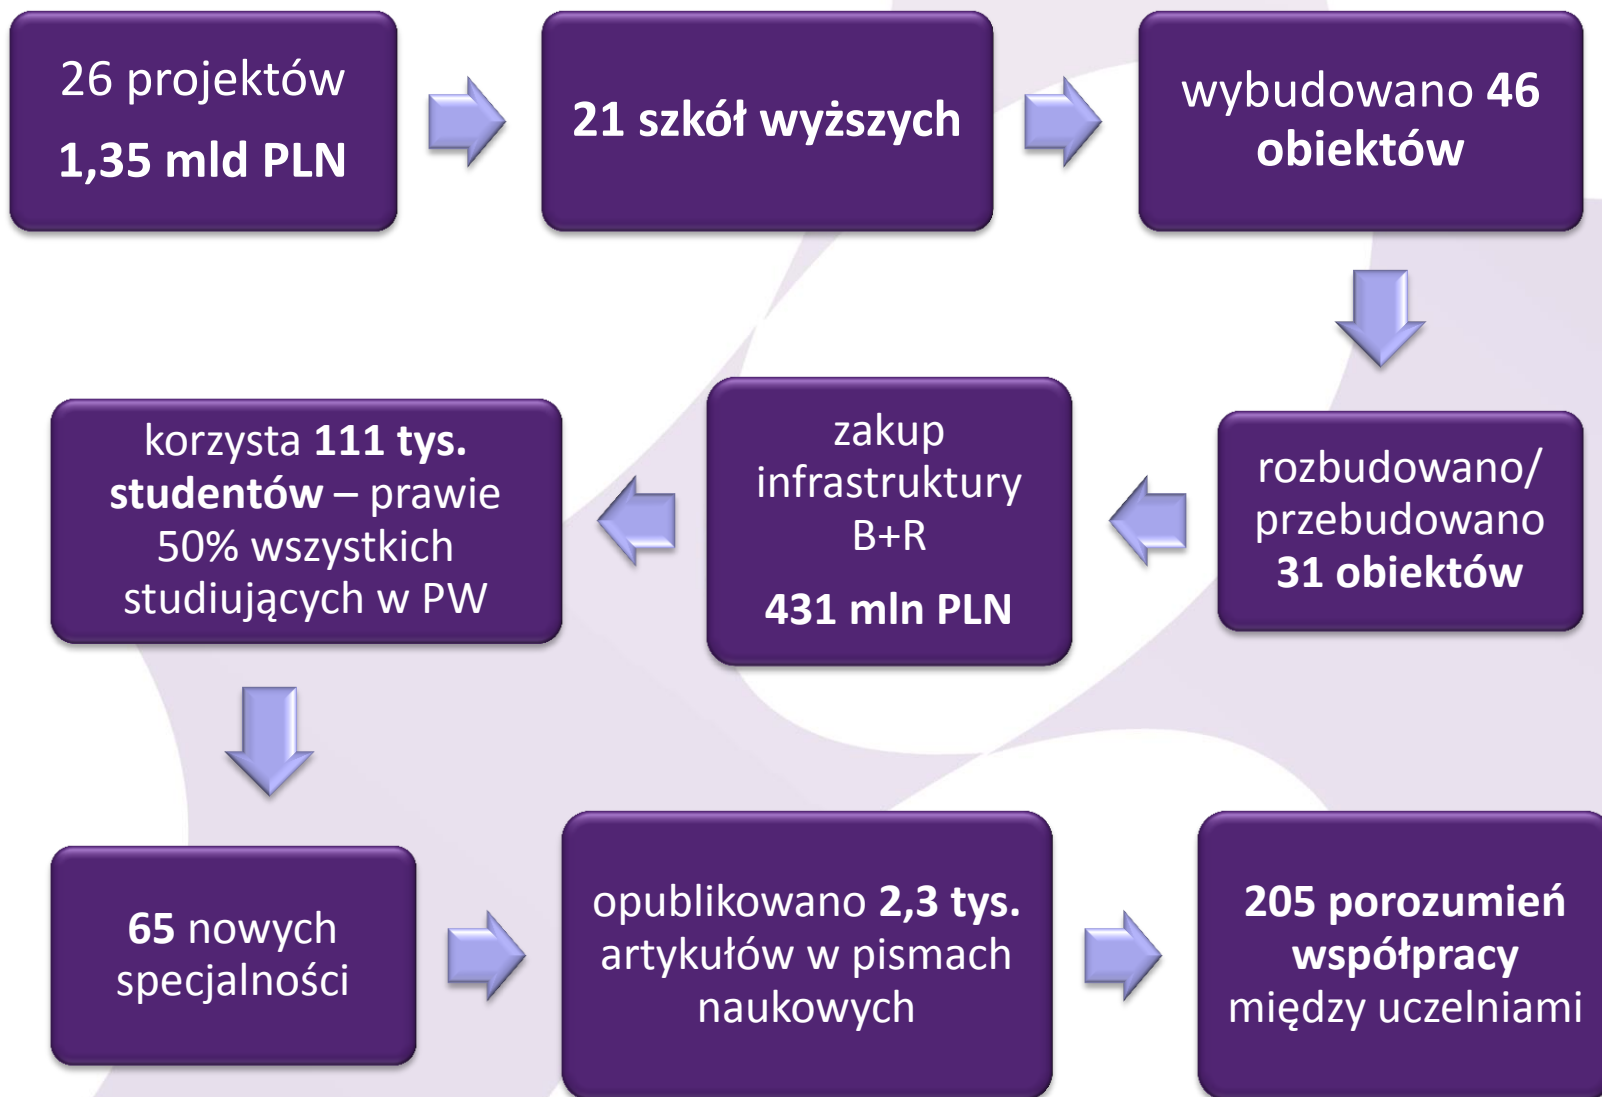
26 projektów

1,35 mld PLN

21 szkół wyższych

wybudowano 46 obiektów

rozbudowano/ przebudowano 31 obiektów

zakup infrastruktury B+R

431 mln PLN

korzysta 111 tys. studentów – prawie 50% wszystkich studiujących w PW

65 nowych specjalności

opublikowano 2,3 tys. artykułów w pismach naukowych

205 porozumień współpracy między uczelniami